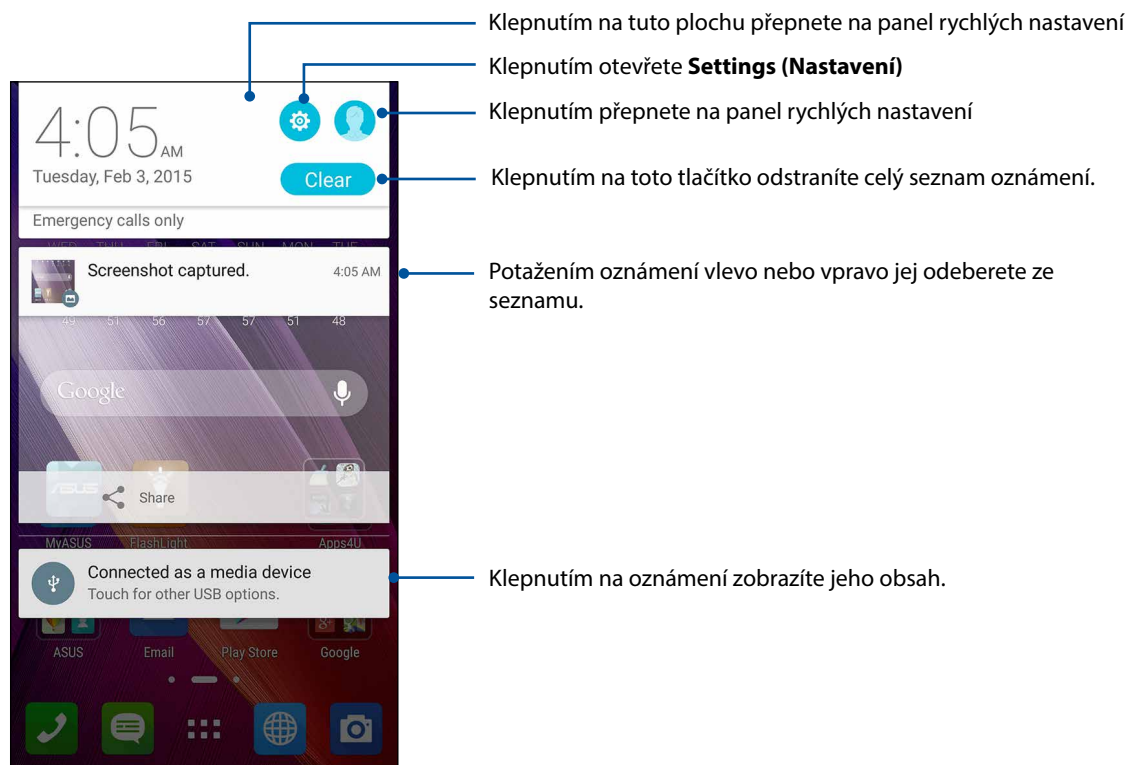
4:05 AM
Tuesday, Feb 3, 2015
Clear
Emergency calls only
Screenshot captured. 4:05 AM
49 51 56 57 57 51 48
Google
Share
MyASUS FlashLight Apps4U
Connected as a media device
Touch for other USB options.
ASUS Email Play Store Google

Klepnutím na tuto plochu přepnete na panel rychlých nastavení

Klepnutím otevřete **Settings (Nastavení)**

Klepnutím přepnete na panel rychlých nastavení

Klepnutím na toto tlačítko odstraníte celý seznam oznámení.

Potažením oznámení vlevo nebo vpravo jej odeberete ze seznamu.

Klepnutím na oznámení zobrazíte jeho obsah.